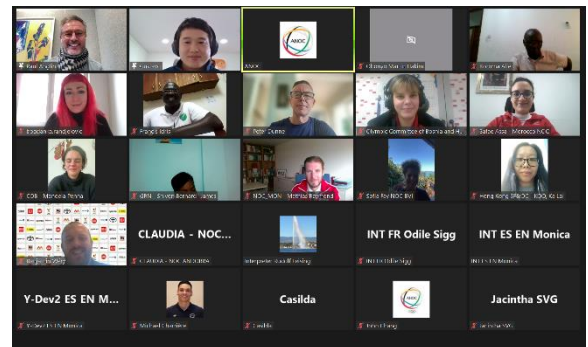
ANOC

Olympic Committee of Bosnia and H

Peter Dunne

Saloa Assa - Morocco NOC

Hong Kong SAR, NOC

Safia Fav NOC BVI

CLAUDIA - NOC

CLAUDIA - NOC ANDORRA

INT FR Odile Sigg

INT FR Odile Sigg

INT ES EN Monica

INT ES EN Monica

Y-Dev2 ES EN M...

Michael Chambers

Casilda

Casilda

Jacintha SVG

Jacintha SVG